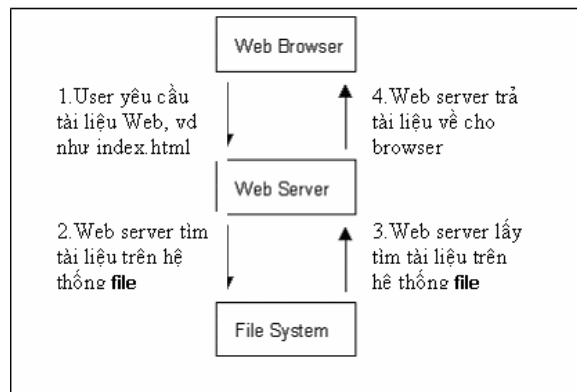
Web Browser

1.User yêu cầu tài liệu Web, vd như index.html

4.Web server trả tài liệu về cho browser

Web Server

2.Web server tìm tài liệu trên hệ thống **file**

3.Web server lấy tìm tài liệu trên hệ thống **file**

File System